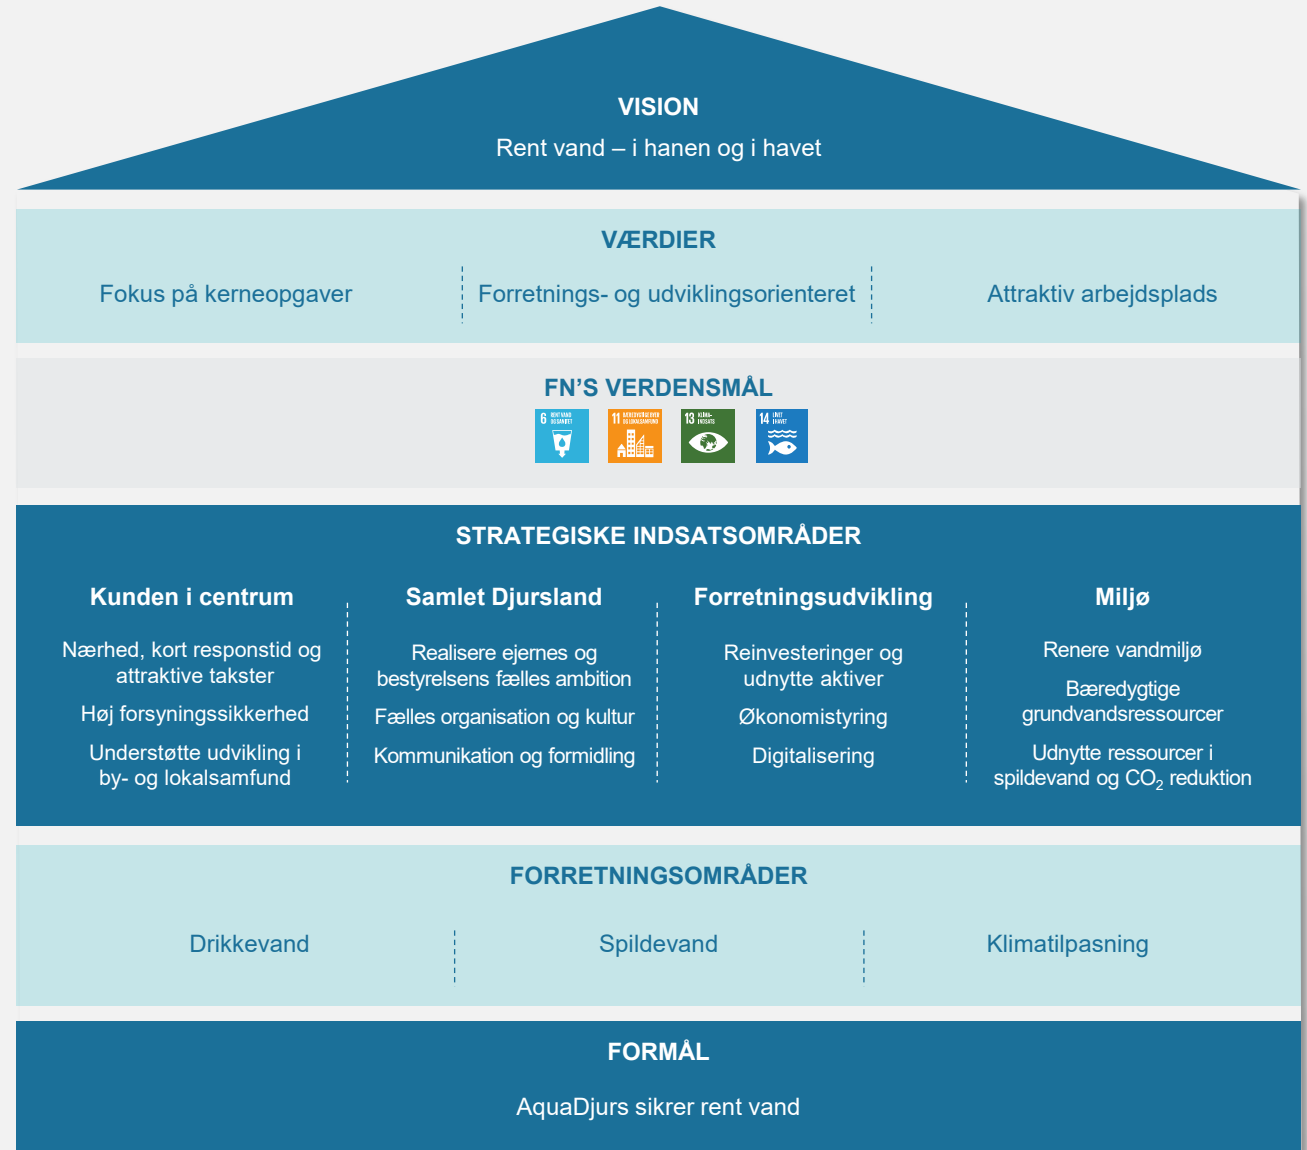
VISION
Rent vand – i hanen og i havet

VÆRDIER
Fokus på kerneopgaver
Forretnings- og udviklingsorienteret
Attraktiv arbejdsplads

FN'S VERDENSMÅL
6 RENT VAND OG SANITET
11 BÆREDYGTIGE BYER OG LOKALSAMFUND
13 KLIMAINDSATS
14 LIVET I HAVET

STRATEGISKE INDSATSOMRÅDER

Kunden i centrum
Nærhed, kort responstid og attraktive takster
Høj forsyningssikkerhed
Understøtte udvikling i by- og lokalsamfund

Samlet Djursland
Realisere ejernes og bestyrelsens fælles ambition
Fælles organisation og kultur
Kommunikation og formidling

Forretningsudvikling
Reinvesteringer og udnytte aktiver
Økonomistyring
Digitalisering

Miljø
Renere vandmiljø
Bæredygtige grundvandsressourcer
Udnytte ressourcer i spildevand og $CO_2$ reduktion

FORRETNINGSOMRÅDER
Drikkevand
Spildevand
Klimatilpasning

FORMÅL
AquaDjurs sikrer rent vand